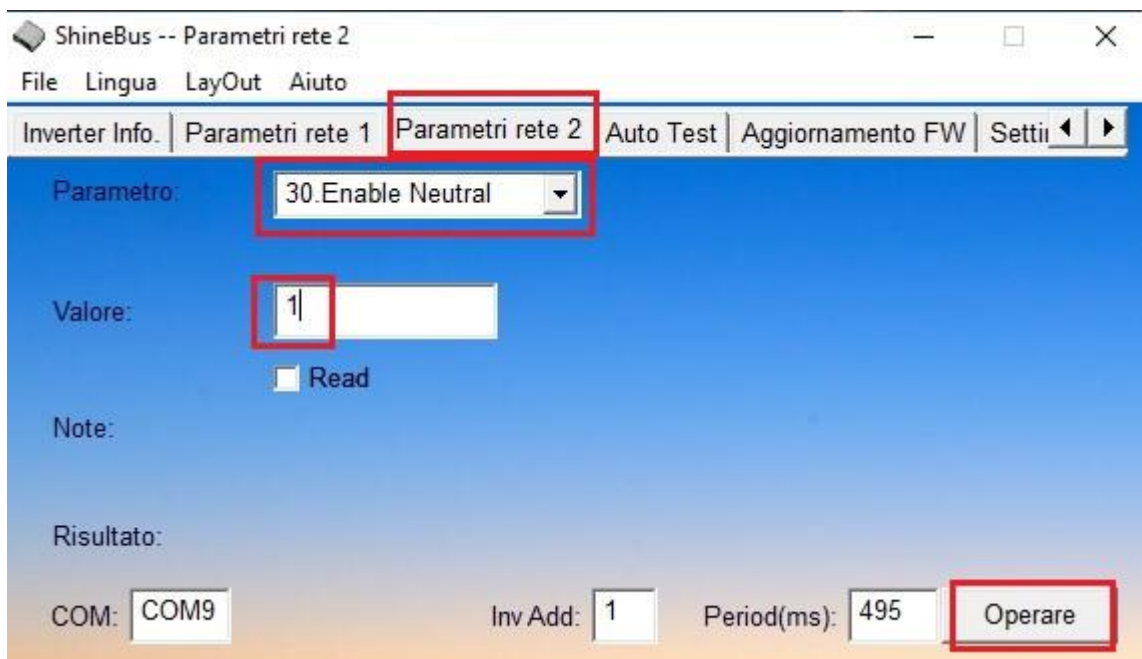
ShineBus -- Parametri rete 2

File Lingua LayOut Aiuto

Inverter Info. | Parametri rete 1 | Parametri rete 2 | Auto Test | Aggiornamento FW | Setti

Parametro: 30.Enable Neutral

Valore: 1

Read

Note:

Risultato:

COM: COM9

Inv Add: 1

Period(ms): 495

Operare